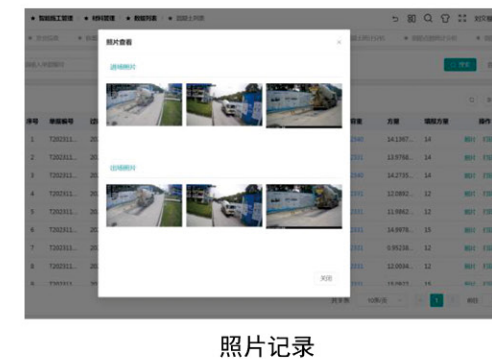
照片查看

进场照片

出场照片

关闭

序号

1 T202311...
2 T202311...
3 T202311...
4 T202311...
5 T202311...
6 T202311...
7 T202311...
8 T202311...

方量 填报方量 操作
14.1387... 14
13.9788... 14
14.2735... 14
12.0882... 12
11.9862... 12
14.8978... 15
0.95236... 12
12.0034... 12

搜索

照片记录